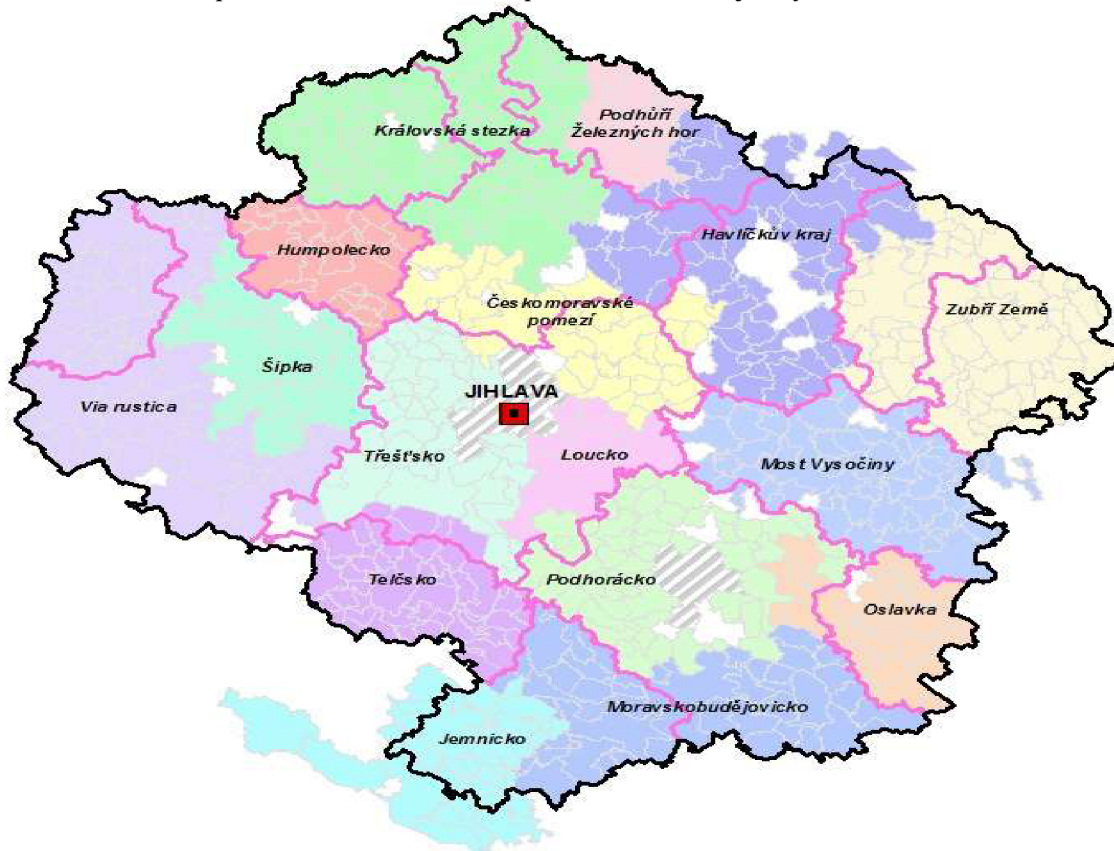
Královská stezka

Podhůří Železných hor

Havlíčkův kraj

Humpolecko

Via rustica

Šipka

Českomoravské pomezí

Zubří Země

JIHLAVA

Třešťsko

Loucko

Most Vysočiny

Telčsko

Podhorácko

Oslavka

Moravskobudějovicko

Jemnicko